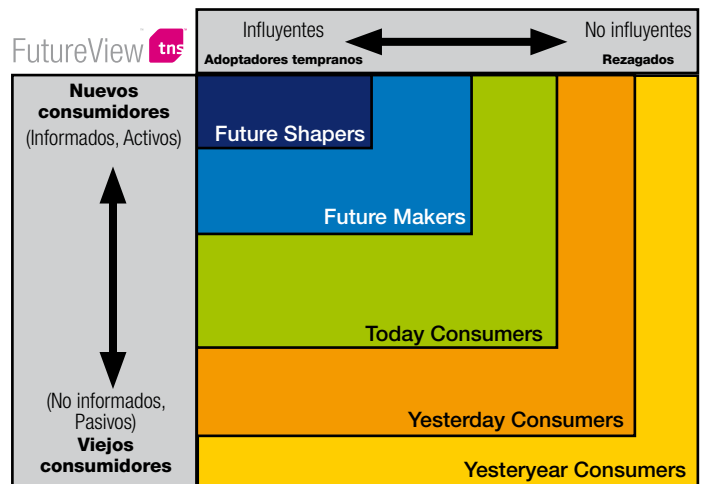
FutureView tns

Influyentes

Adoptadores tempranos

No influyentes

Rezagados

Nuevos consumidores
(Informados, Activos)

(No informados, Pasivos)
Viejos consumidores

Future Shapers

Future Makers

Today Consumers

Yesterday Consumers

Yesteryear Consumers